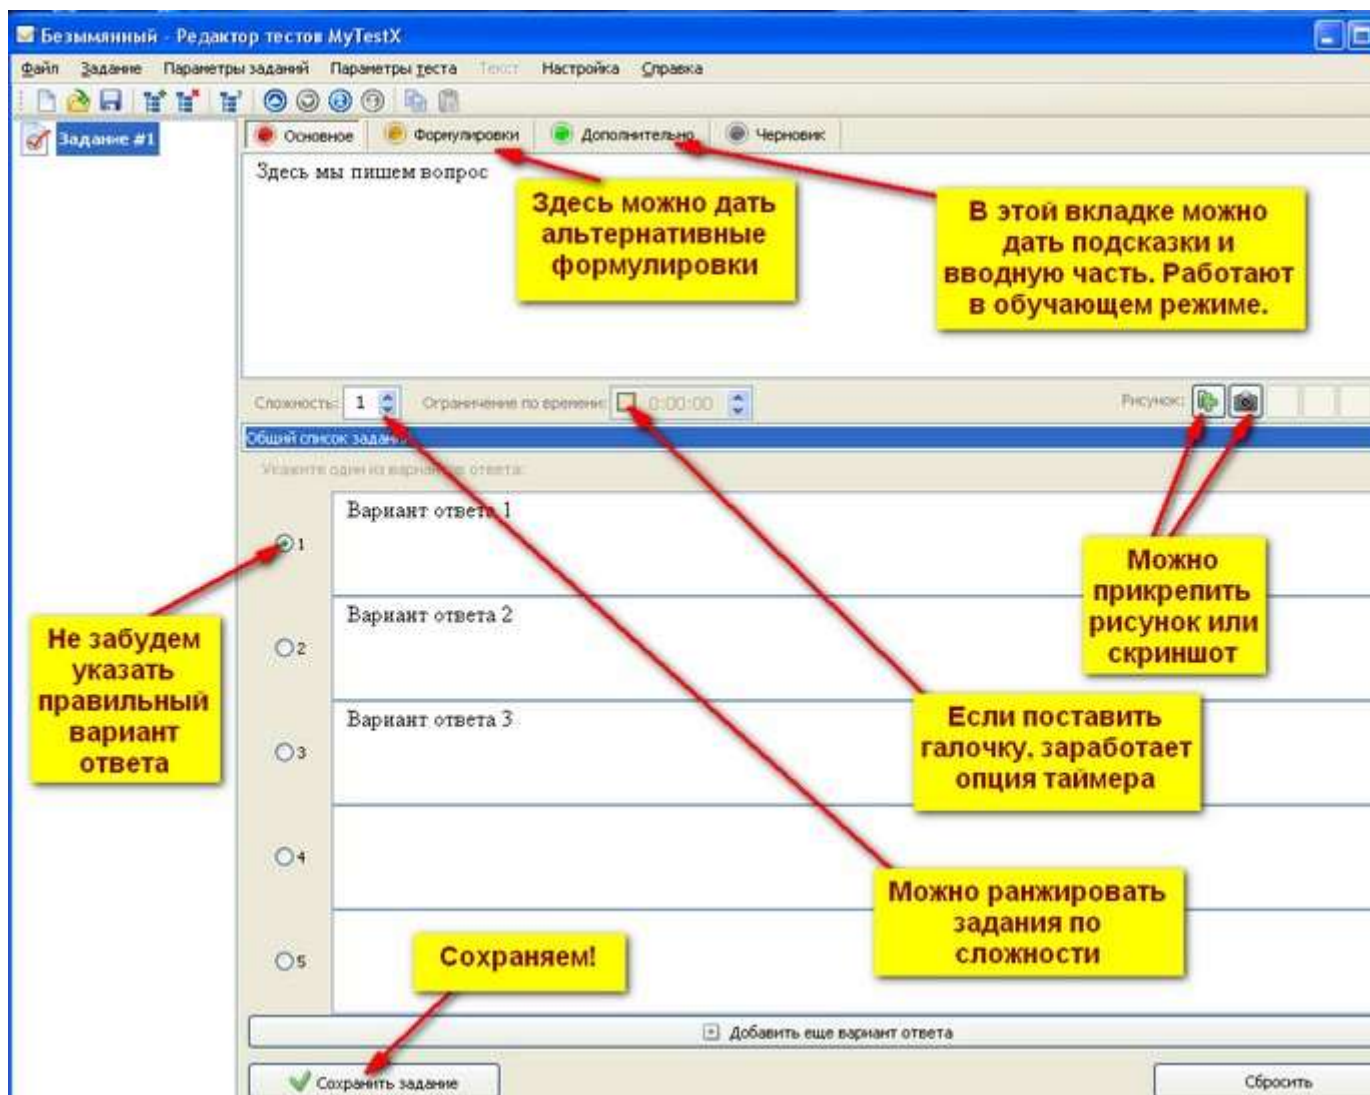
Безымянный - Редактор тестов MyTestX

Файл Задание Параметры заданий Параметры теста Текст Настройка Справка

Задание #1

Основное Формулировки Дополнительно Черновик

Здесь мы пишем вопрос

Здесь можно дать альтернативные формулировки

В этой вкладке можно дать подсказки и вводную часть. Работают в обучающем режиме.

Сложность: 1 Ограничение по времени: 0:00:00 Рисунок:

Общий список заданий

Укажите один из вариантов ответа:

1 Вариант ответа 1

2 Вариант ответа 2

3 Вариант ответа 3

4

5

Можно прикрепить рисунок или скриншот

Не забудем указать правильный вариант ответа

Если поставить галочку, заработает опция таймера

Можно ранжировать задания по сложности

Сохраняем!

Добавить еще вариант ответа

Сохранить задание

Сбросить